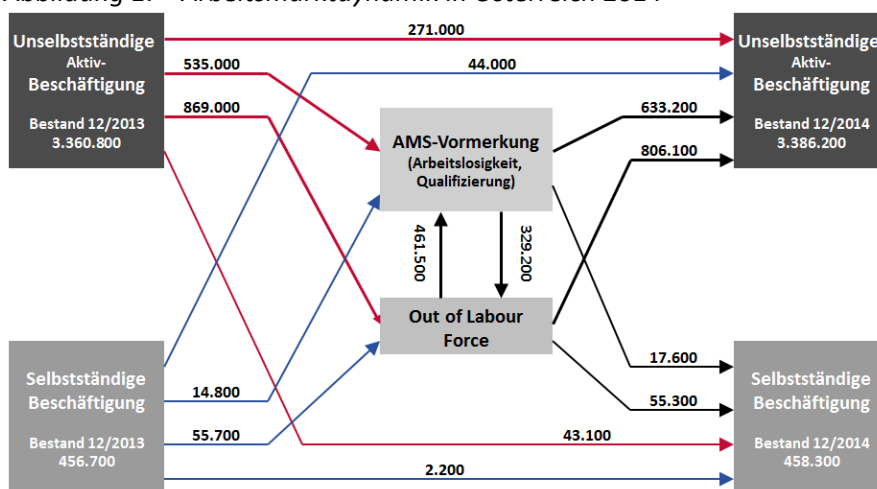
Abbildung 2: Arbeitsmarktdynamik in Österreich 2014

Unselbstständige Aktiv-Beschäftigung
Bestand 12/2013
3.360.800

271.000

535.000

44.000

869.000

AMS-Vormerkung
(Arbeitslosigkeit, Qualifizierung)

633.200

806.100

Unselbstständige Aktiv-Beschäftigung
Bestand 12/2014
3.386.200

461.500

329.200

Out of Labour Force

Selbstständige Beschäftigung
Bestand 12/2013
456.700

14.800

55.700

17.600

55.300

43.100

2.200

Selbstständige Beschäftigung
Bestand 12/2014
458.300